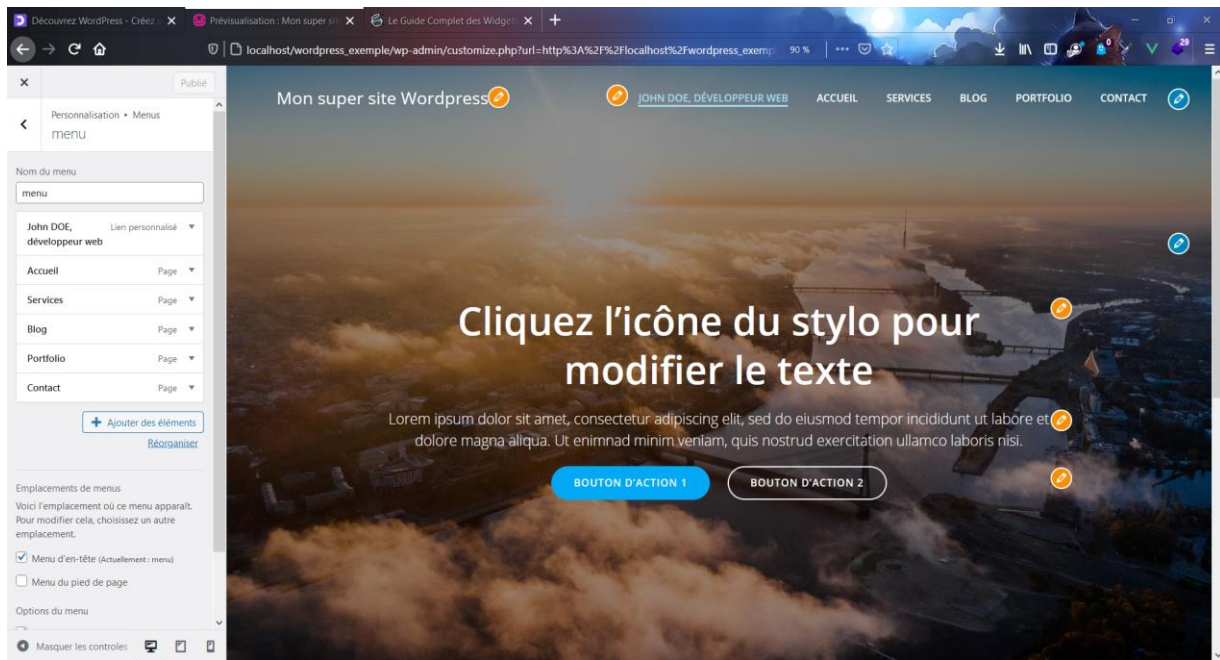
Découvrez WordPress - Créez
Prévisualisation : Mon super sit
Le Guide Complet des Widget

localhost/wordpress_exemple/wp-admin/customize.php?url=http%3A%2F%2Flocalhost%2Fwordpress_exemp

90 %

×
Publié

Personnalisation ▸ Menus
menu

Nom du menu
menu

John DOE, développeur web
Lien personnalisé

Accueil
Page

Services
Page

Blog
Page

Portfolio
Page

Contact
Page

Ajouter des éléments
Réorganiser

Emplacements de menus
Voici l'emplacement où ce menu apparaît. Pour modifier cela, choisissez un autre emplacement.

Menu d'en-tête (Actuellement : menu)
Menu du pied de page

Options du menu

Masquer les controles

Mon super site Wordpress

JOHN DOE, DÉVELOPPEUR WEB
ACCUEIL
SERVICES
BLOG
PORTFOLIO
CONTACT

Cliquez l'icône du stylo pour modifier le texte

Lorem ipsum dolor sit amet, consectetur adipiscing elit, sed do eiusmod tempor incididunt ut labore et dolore magna aliqua. Ut enimnad minim veniam, quis nostrud exercitation ullamco laboris nisi.

BOUTON D'ACTION 1
BOUTON D'ACTION 2